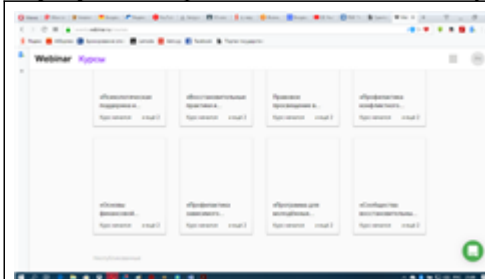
Webinar Курсы

«Психологическая поддержка и...
Курс начатся ещё 2

«Восстановительные практики в...
Курс начатся ещё 2

Правовое просвещение в...
Курс начатся ещё 2

«Профилактика конфликтного...
Курс начатся ещё 2

«Основы финансовой...
Курс начатся ещё 2

«Профилактика зависимого...
Курс начатся ещё 2

«Программа для волонтёров...
Курс начатся ещё 2

«Сообщество восстановительных...
Курс начатся ещё 2